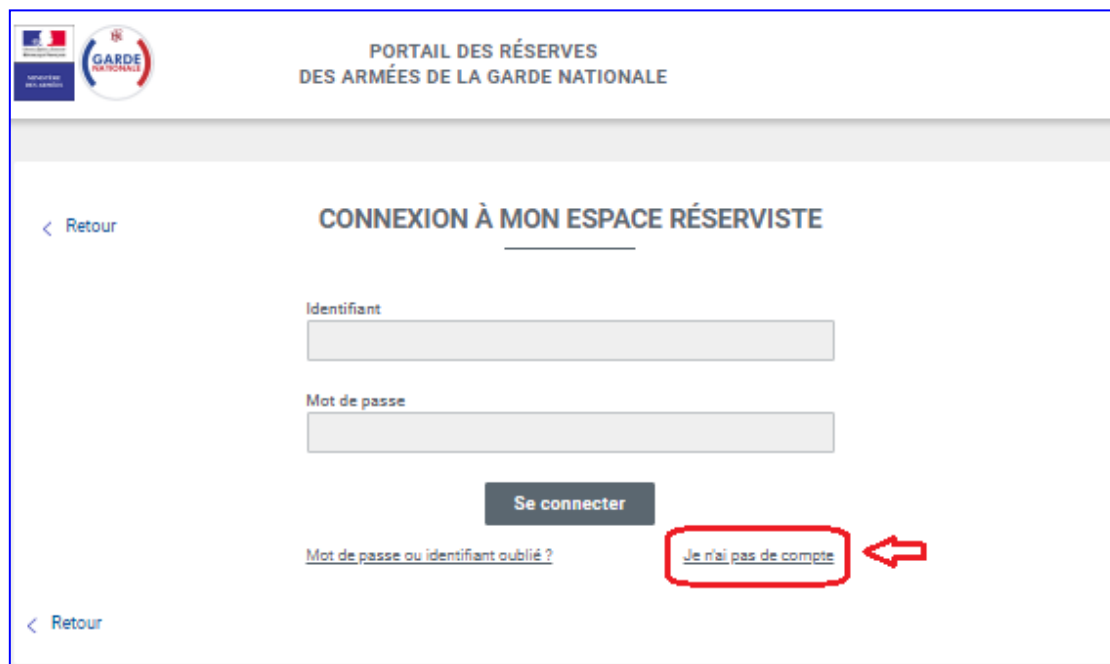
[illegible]
MINISTÈRE DES ARMÉES

GARDE NATIONALE

PORTAIL DES RÉSERVES
DES ARMÉES DE LA GARDE NATIONALE

< Retour

CONNEXION À MON ESPACE RÉSERVISTE

Identifiant

Mot de passe

Se connecter

Mot de passe ou identifiant oublié ?

Je n'ai pas de compte

< Retour